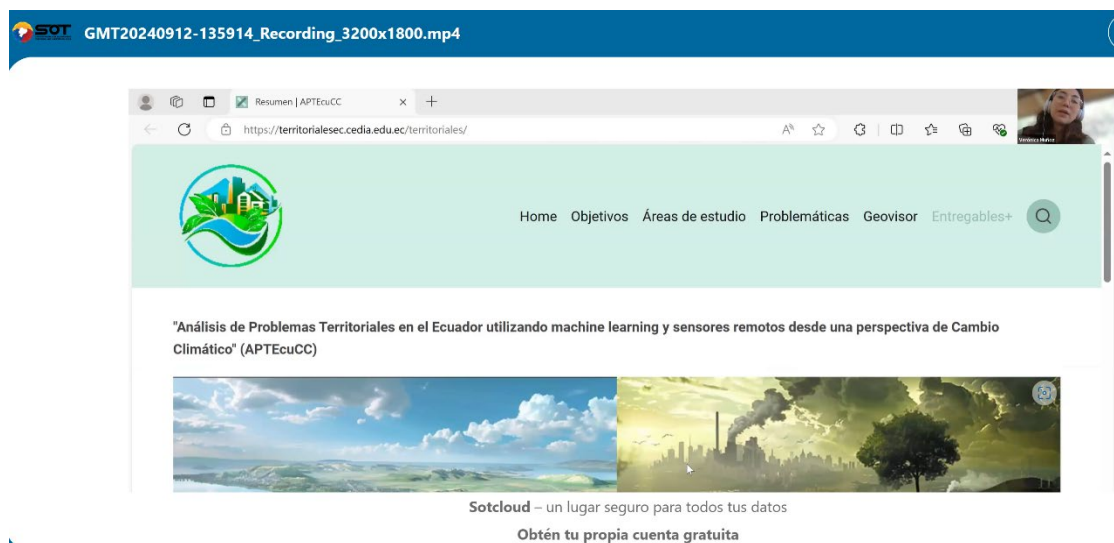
SOT GMT20240912-135914_Recording_3200x1800.mp4

Resumen | APTEcuCC

https://territorialesec.cedia.edu.ec/territoriales/

Home Objetivos Áreas de estudio Problemáticas Geovisor Entregables+

"Análisis de Problemas Territoriales en el Ecuador utilizando machine learning y sensores remotos desde una perspectiva de Cambio Climático" (APTEcuCC)

Sotcloud – un lugar seguro para todos tus datos

Obtén tu propia cuenta gratuita